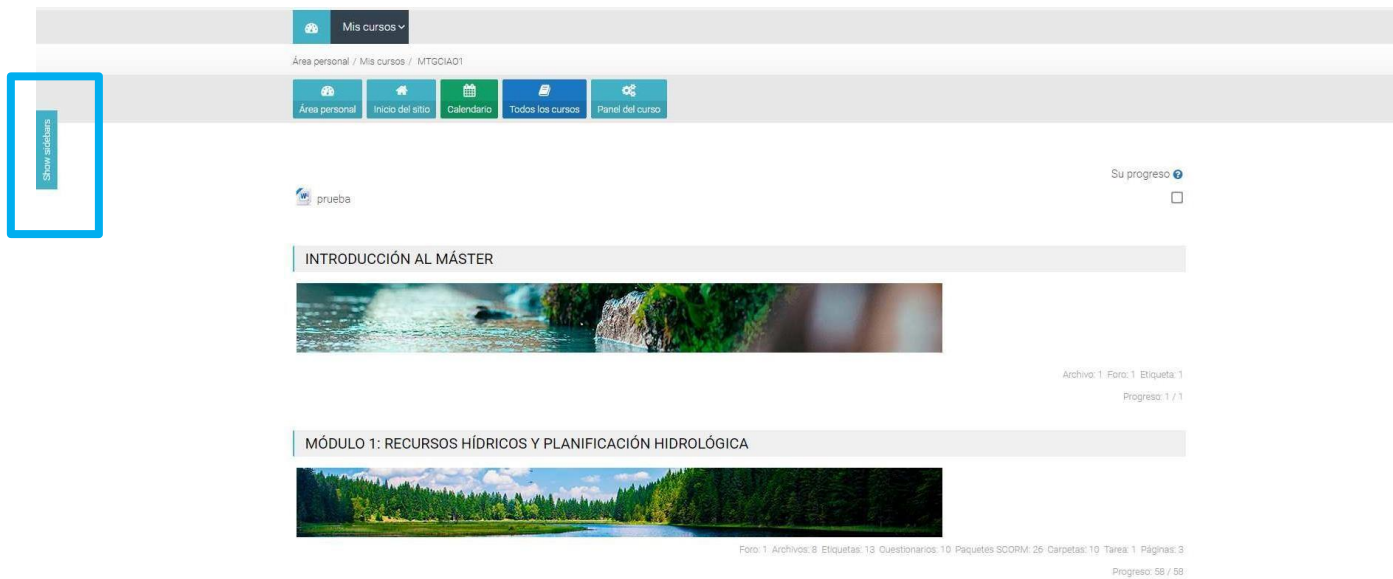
Mis cursos

Área personal / Mis cursos / MTGCIA01

Área personal
Inicio del sitio
Calendario
Todos los cursos
Panel del curso

Show sidebars

Su progreso

prueba

INTRODUCCIÓN AL MÁSTER

Archivo: 1 Foro: 1 Etiqueta: 1

Progreso: 1 / 1

MÓDULO 1: RECURSOS HÍDRICOS Y PLANIFICACIÓN HIDROLÓGICA

Foro: 1 Archivos: 8 Etiquetas: 13 Cuestionarios: 10 Paquetes SCORM: 26 Carpetas: 10 Tarea: 1 Páginas: 3

Progreso: 58 / 58